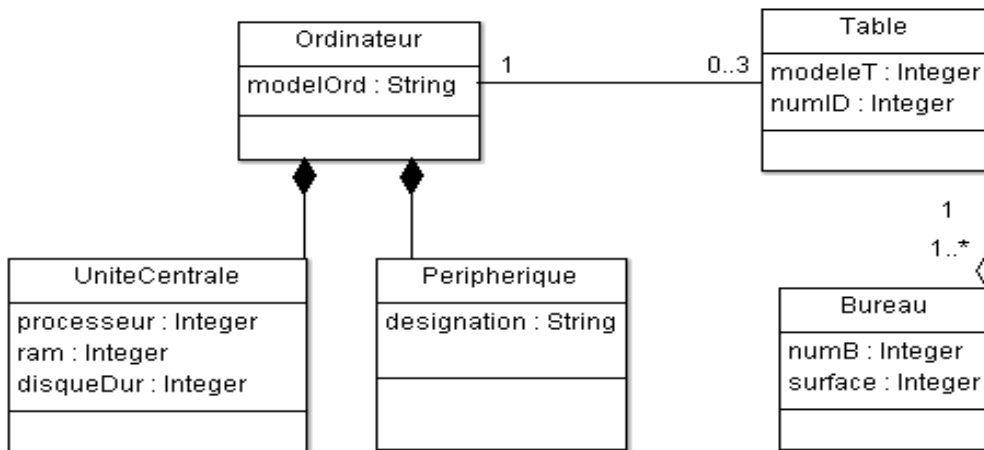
Ordinateur
modelOrd : String

1

0..3

Table
modeleT : Integer
numID : Integer

1

1..*

UniteCentrale
processeur : Integer
ram : Integer
disqueDur : Integer

Peripherique
designation : String

Bureau
numB : Integer
surface : Integer